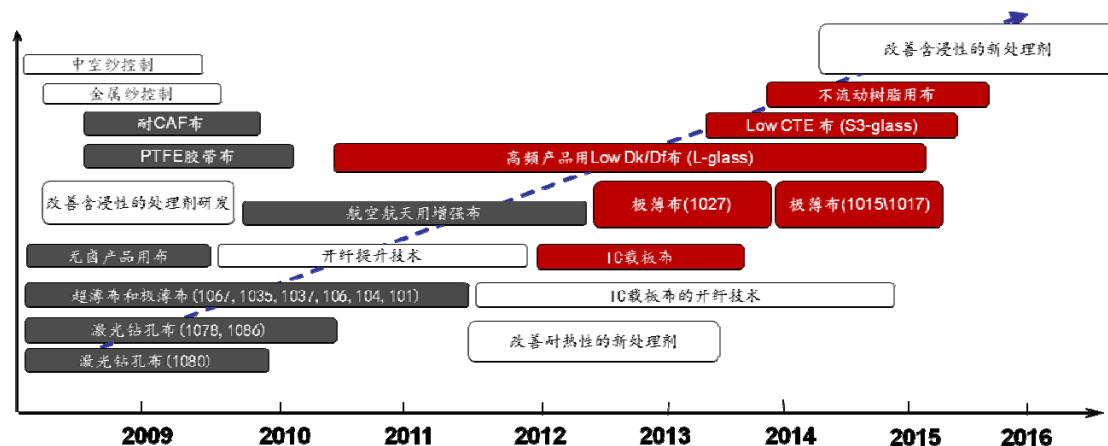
改善含浸性的新处理剂

中空纱控制

金属纱控制

不流动树脂用布

耐CAF布

Low CTE 布 (S3-glass)

PTFE胶带布

高频产品用Low Dk/Df布 (L-glass)

改善含浸性的处理剂研发

航空航天用增强布

极薄布(1027)

极薄布(1015\1017)

无卤产品用布

开纤提升技术

IC载板布

超薄布和极薄布 (1067, 1035, 1037, 106, 104, 101)

IC载板布的开纤技术

激光钻孔布 (1078, 1086)

改善耐热性的新处理剂

激光钻孔布 (1080)

2009

2010

2011

2012

2013

2014

2015

2016